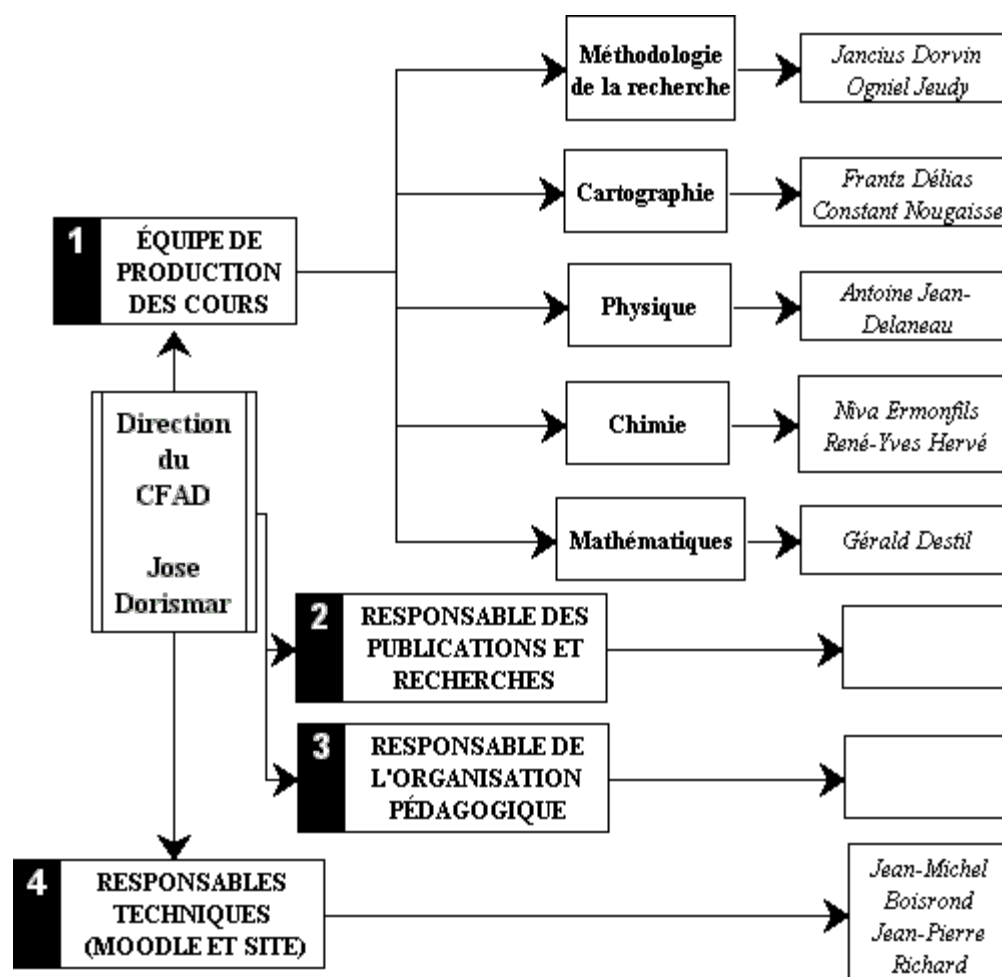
Direction du CFAD

Jose Dorismar

1 ÉQUIPE DE PRODUCTION DES COURS

Méthodologie de la recherche

Jancius Dorvin
Ogniel Jeudy

Cartographie

Frantz Délias
Constant Nougaisse

Physique

Antoine Jean-Delaneau

Chimie

Niva Ermonfils
René-Yves Hervé

Mathématiques

Gérald Destil

2 RESPONSABLE DES PUBLICATIONS ET RECHERCHES

3 RESPONSABLE DE L'ORGANISATION PÉDAGOGIQUE

4 RESPONSABLES TECHNIQUES (MOODLE ET SITE)

Jean-Michel Boisrond
Jean-Pierre Richard